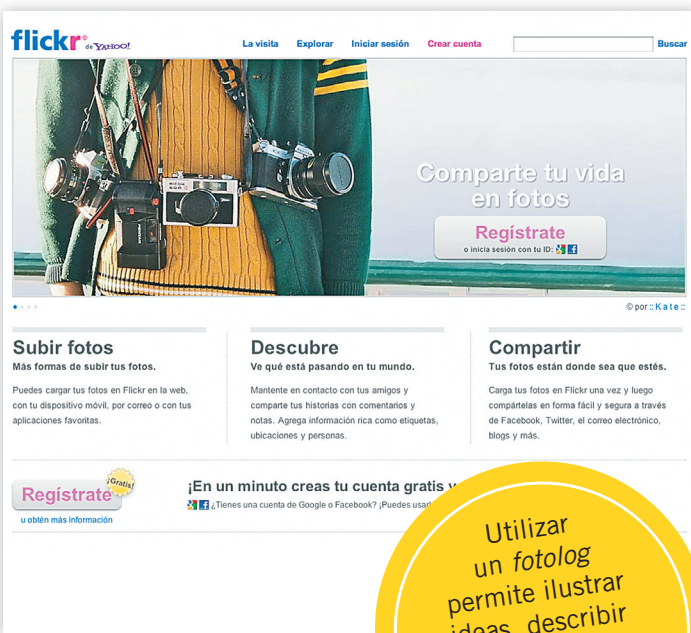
flickr® de YAHOO!

La visita Explorar Iniciar sesión Crear cuenta Buscar

Comparte tu vida en fotos

Regístrate

o inicia sesión con tu ID:

© por :: Kate ::

Subir fotos

Más formas de subir tus fotos.

Puedes cargar tus fotos en Flickr en la web, con tu dispositivo móvil, por correo o con tus aplicaciones favoritas.

Descubre

Ve qué está pasando en tu mundo.

Mantente en contacto con tus amigos y comparte tus historias con comentarios y notas. Agrega información rica como etiquetas, ubicaciones y personas.

Compartir

Tus fotos están donde sea que estés.

Carga tus fotos en Flickr una vez y luego compártelas en forma fácil y segura a través de Facebook, Twitter, el correo electrónico, blogs y más.

Regístrate ¡Gratis!

u obtén más información

¡En un minuto creas tu cuenta gratis y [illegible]

¿Tienes una cuenta de Google o Facebook? ¡Puedes usar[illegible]

Utilizar un *fotolog* permite ilustrar ideas, describir